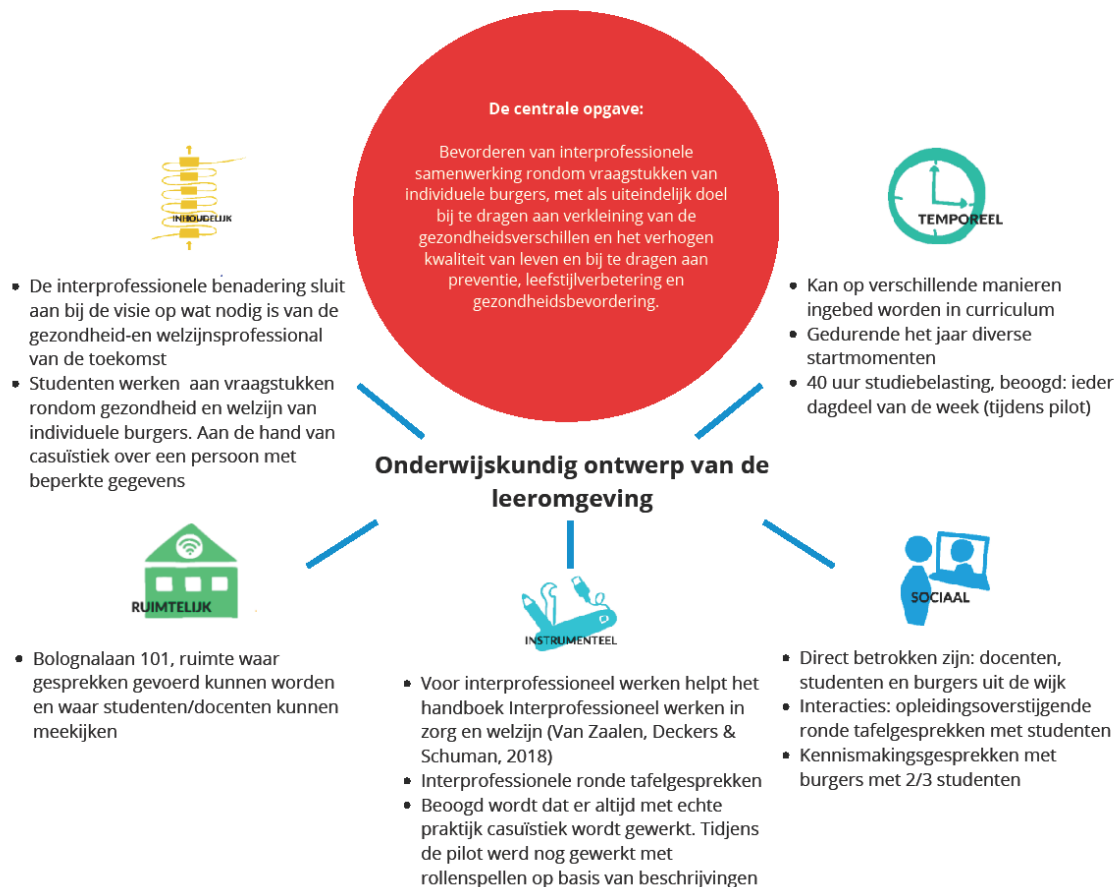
De centrale opgave:

Bevorderen van interprofessionele samenwerking rondom vraagstukken van individuele burgers, met als uiteindelijk doel bij te dragen aan verkleining van de gezondheidsverschillen en het verhogen kwaliteit van leven en bij te dragen aan preventie, leefstijlverbetering en gezondheidsbevordering.

INHOUDELIJK

- De interprofessionele benadering sluit aan bij de visie op wat nodig is van de gezondheid-en welzijnsprofessional van de toekomst
- Studenten werken aan vraagstukken rondom gezondheid en welzijn van individuele burgers. Aan de hand van casuïstiek over een persoon met beperkte gegevens

TEMPOREEL

- Kan op verschillende manieren ingebed worden in curriculum
- Gedurende het jaar diverse startmomenten
- 40 uur studiebelasting, beoogd: ieder dagdeel van de week (tijdens pilot)

Onderwijskundig ontwerp van de leeromgeving

RUIMTELIJK

- Bolognalaan 101, ruimte waar gesprekken gevoerd kunnen worden en waar studenten/docenten kunnen meekijken

INSTRUMENTEEL

- Voor interprofessioneel werken helpt het handboek Interprofessioneel werken in zorg en welzijn (Van Zaalen, Deckers & Schuman, 2018)
- Interprofessionele ronde tafelgesprekken
- Beoogd wordt dat er altijd met echte praktijk casuïstiek wordt gewerkt. Tidjens de pilot werd nog gewerkt met rollenspellen op basis van beschrijvingen

SOCIAAL

- Direct betrokken zijn: docenten, studenten en burgers uit de wijk
- Interacties: opleidingsoverstijgende ronde tafelgesprekken met studenten
- Kennismakingsgesprekken met burgers met 2/3 studenten